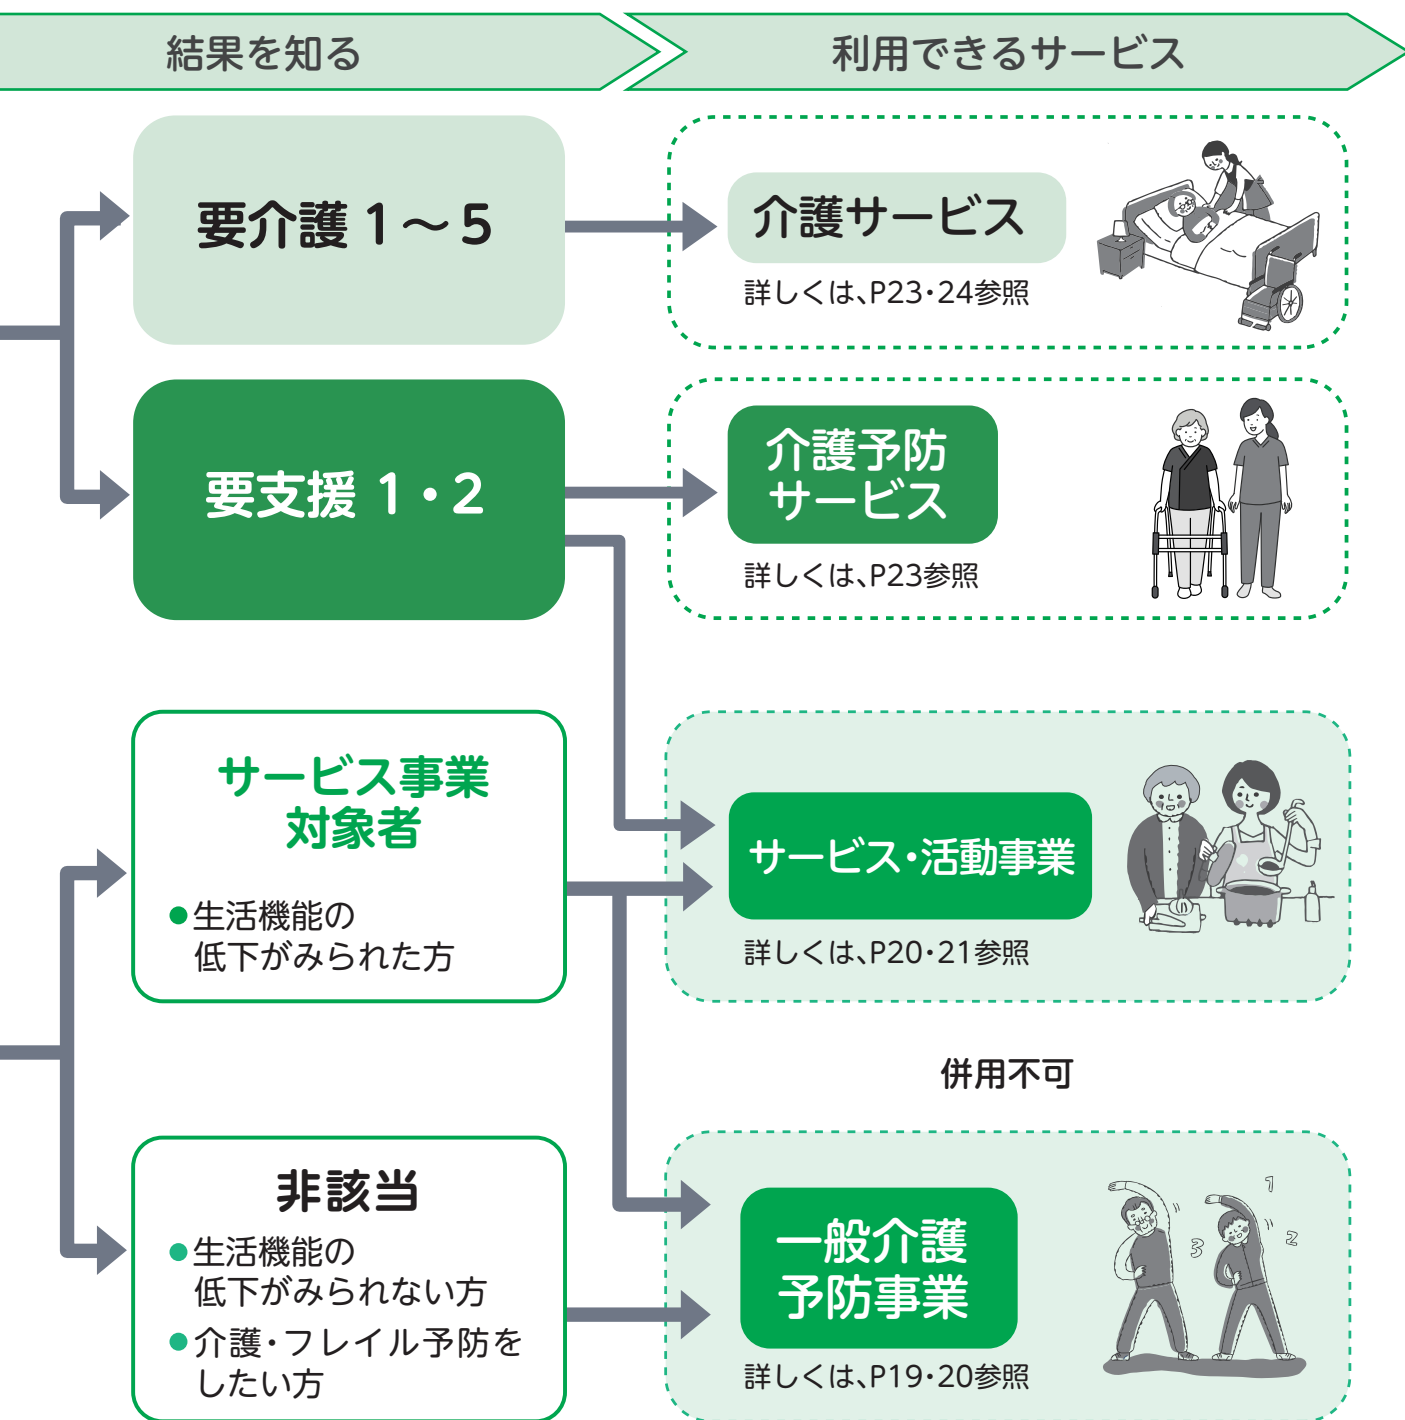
結果を知る

利用できるサービス

要介護 1～5

介護サービス

詳しくは、P23・24参照

要支援 1・2

介護予防サービス

詳しくは、P23参照

サービス事業対象者

●生活機能の低下がみられた方

サービス・活動事業

詳しくは、P20・21参照

併用不可

非該当

●生活機能の低下がみられない方

●介護・フレイル予防をしたい方

一般介護予防事業

詳しくは、P19・20参照